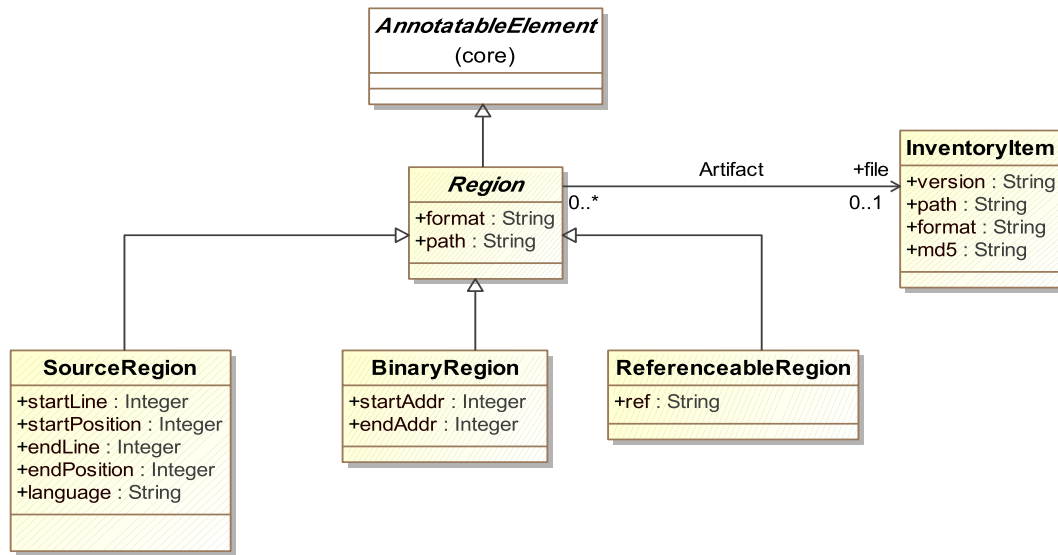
AnnotatableElement
(core)

Region
+format : String
+path : String

Artifact
0..*
+file
0..1

InventoryItem
+version : String
+path : String
+format : String
+md5 : String

SourceRegion
+startLine : Integer
+startPosition : Integer
+endLine : Integer
+endPosition : Integer
+language : String

BinaryRegion
+startAddr : Integer
+endAddr : Integer

ReferenceableRegion
+ref : String